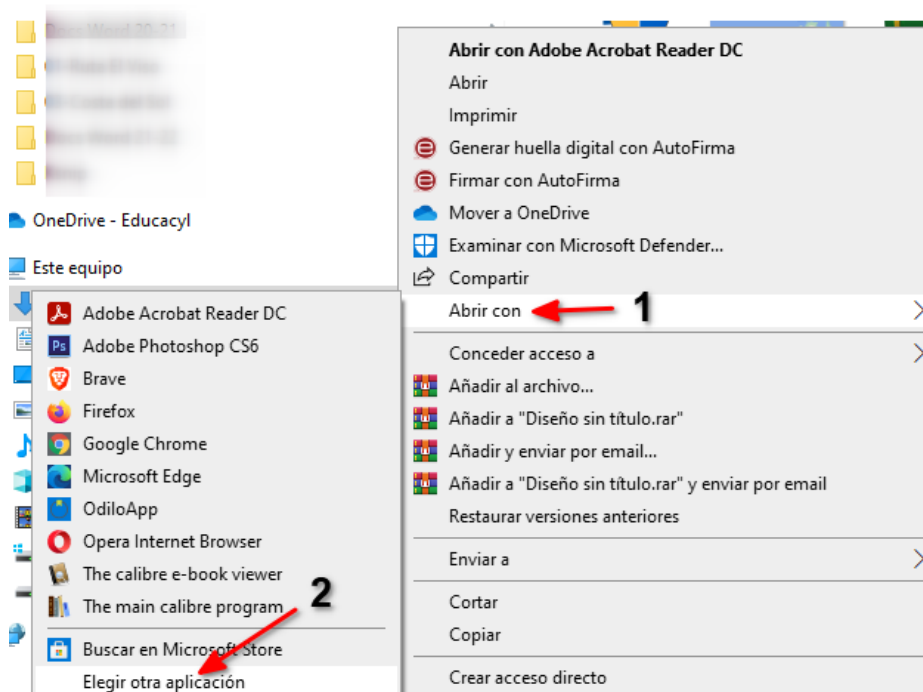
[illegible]
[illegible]
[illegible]
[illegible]
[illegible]

OneDrive - Educacyl

Este equipo

Abrir con Adobe Acrobat Reader DC
Abrir
Imprimir
Generar huella digital con AutoFirma
Firmar con AutoFirma
Mover a OneDrive
Examinar con Microsoft Defender...
Compartir
Abrir con
1
Conceder acceso a
Añadir al archivo...
Añadir a "Diseño sin título.rar"
Añadir y enviar por email...
Añadir a "Diseño sin título.rar" y enviar por email
Restaurar versiones anteriores
Enviar a
Cortar
Copiar
Crear acceso directo

Adobe Acrobat Reader DC
Adobe Photoshop CS6
Brave
Firefox
Google Chrome
Microsoft Edge
OdiloApp
Opera Internet Browser
The calibre e-book viewer
The main calibre program
2
Buscar en Microsoft Store
Elegir otra aplicación